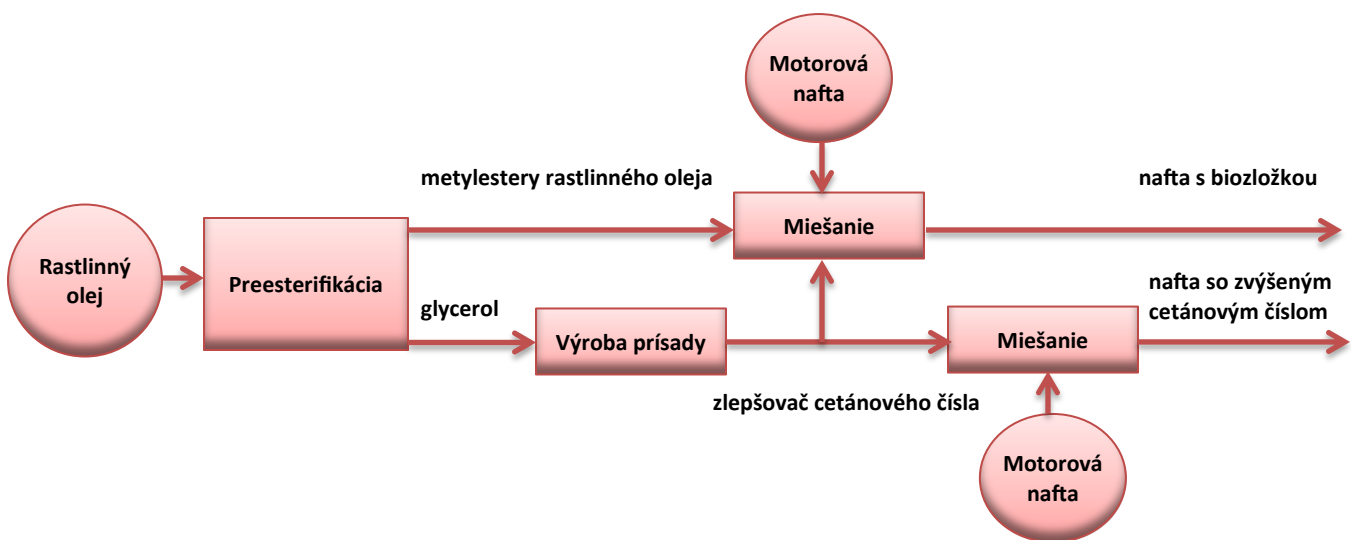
Motorová nafta

metylestery rastlinného oleja

nafta s biozložkou

Miešanie

Rastlinný olej

Preesterifikácia

glycerol

nafta so zvýšeným cetánovým číslom

Výroba prísady

Miešanie

zlepšovač cetánového čísla

Motorová nafta